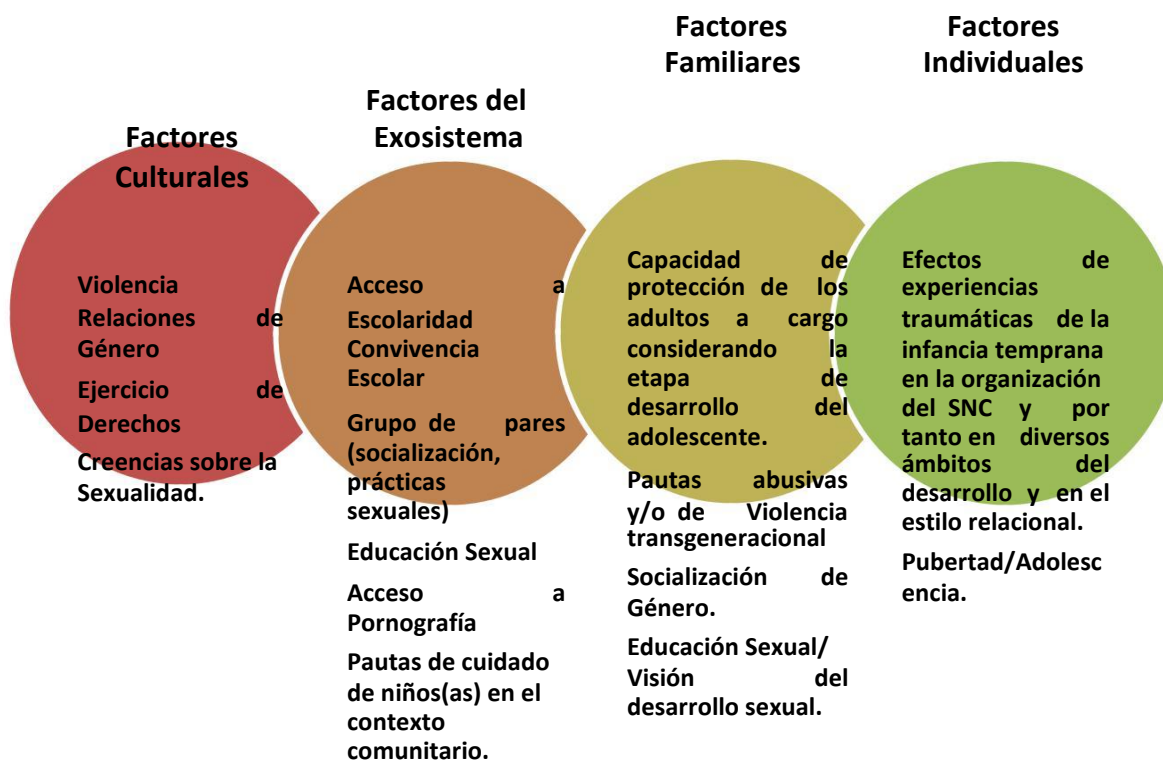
Factores Culturales

Violencia

Relaciones de Género

Ejercicio de Derechos

Creencias sobre la Sexualidad.

Factores del Exosistema

Acceso a Escolaridad

Convivencia Escolar

Grupo de pares (socialización, prácticas sexuales)

Educación Sexual

Acceso a Pornografía

Pautas de cuidado de niños(as) en el contexto comunitario.

Factores Familiares

Capacidad de protección de los adultos a cargo considerando la etapa de desarrollo del adolescente.

Pautas abusivas y/o de Violencia transgeneracional

Socialización de Género.

Educación Sexual/ Visión del desarrollo sexual.

Factores Individuales

Efectos de experiencias traumáticas de la infancia temprana en la organización del SNC y por tanto en diversos ámbitos del desarrollo y en el estilo relacional.

Pubertad/Adolescencia.